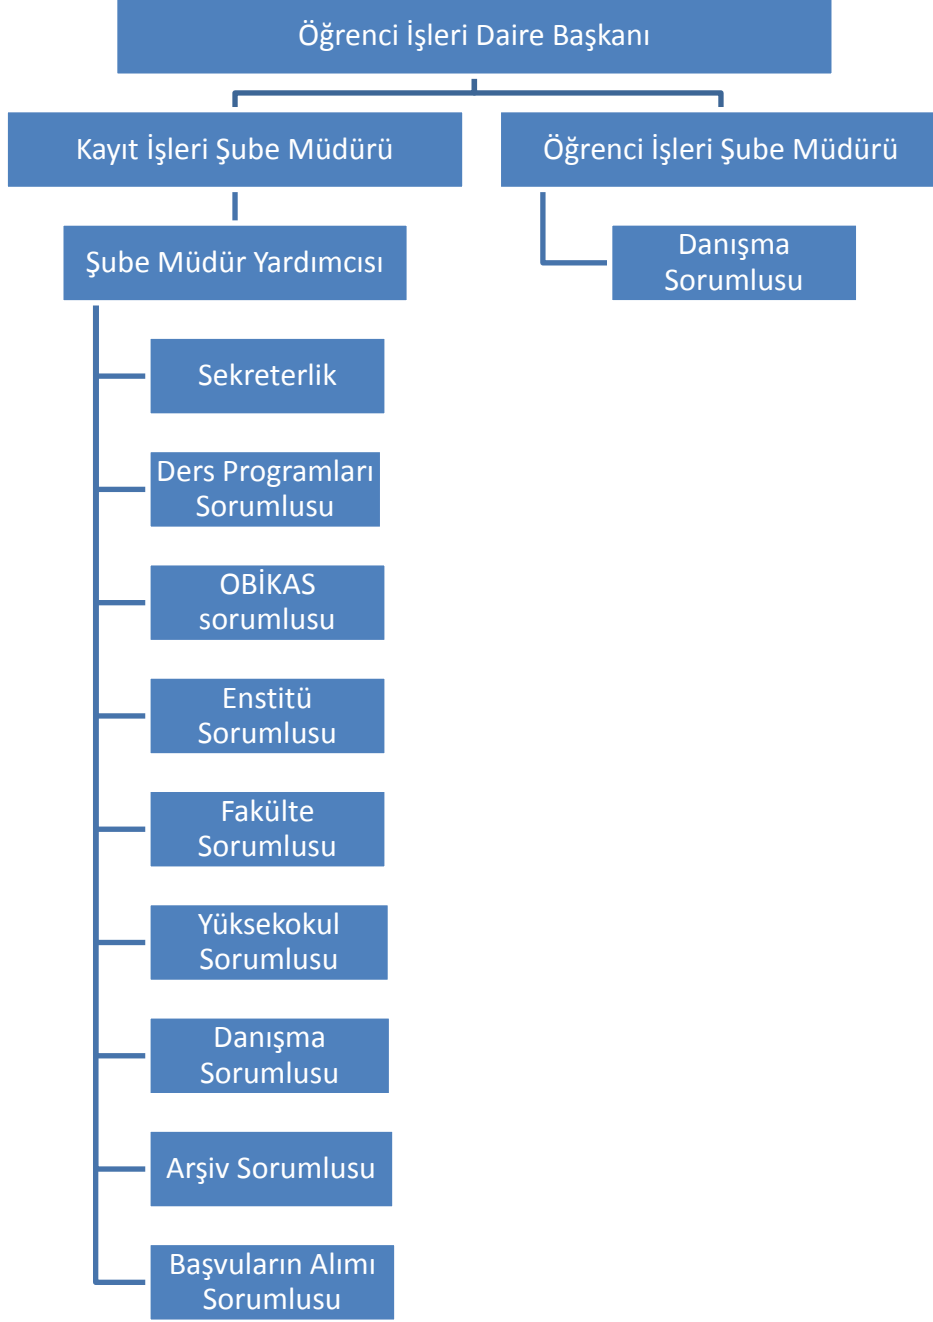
Öğrenci İşleri Daire Başkanı

Kayıt İşleri Şube Müdürü

Öğrenci İşleri Şube Müdürü

Şube Müdür Yardımcısı

Danışma Sorumlusu

Sekreterlik

Ders Programları Sorumlusu

OBİKAS sorumlusu

Enstitü Sorumlusu

Fakülte Sorumlusu

Yüksekokul Sorumlusu

Danışma Sorumlusu

Arşiv Sorumlusu

Başvuruların Alımı Sorumlusu